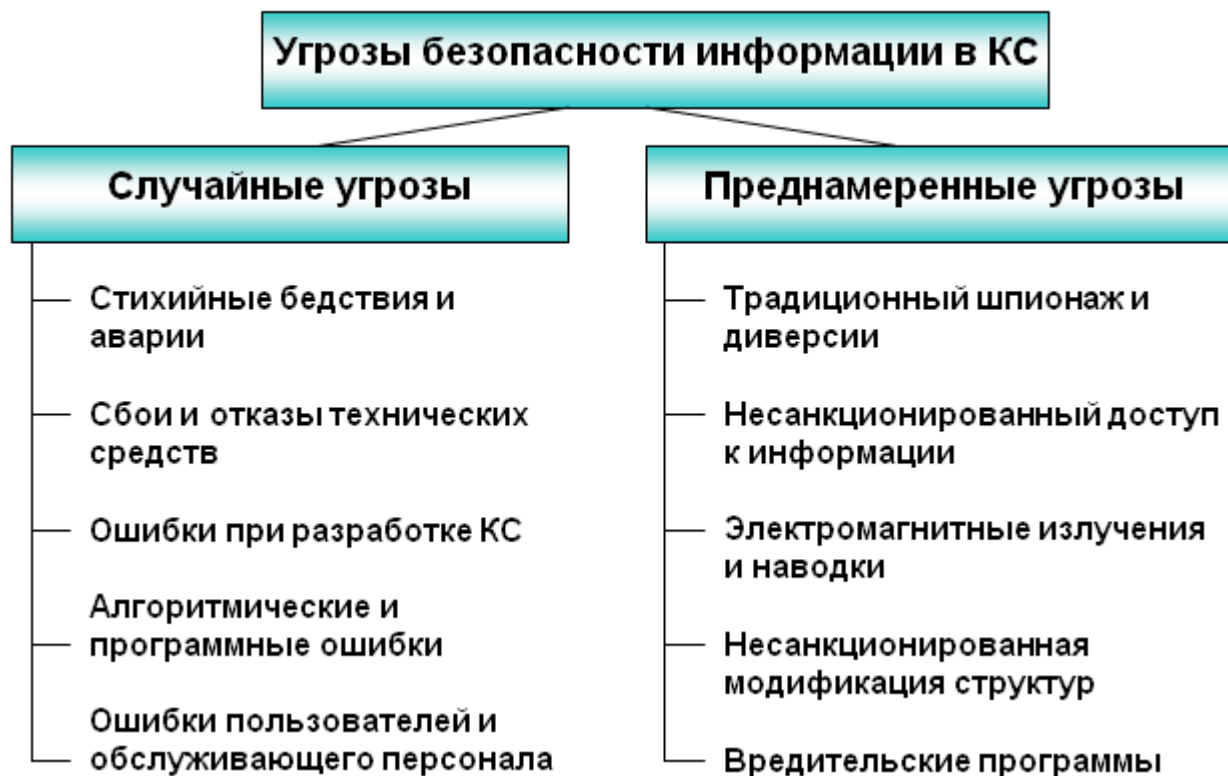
Угрозы безопасности информации в КС

Случайные угрозы

Стихийные бедствия и аварии

Сбои и отказы технических средств

Ошибки при разработке КС

Алгоритмические и программные ошибки

Ошибки пользователей и обслуживающего персонала

Преднамеренные угрозы

Традиционный шпионаж и диверсии

Несанкционированный доступ к информации

Электромагнитные излучения и наводки

Несанкционированная модификация структур

Вредительские программы